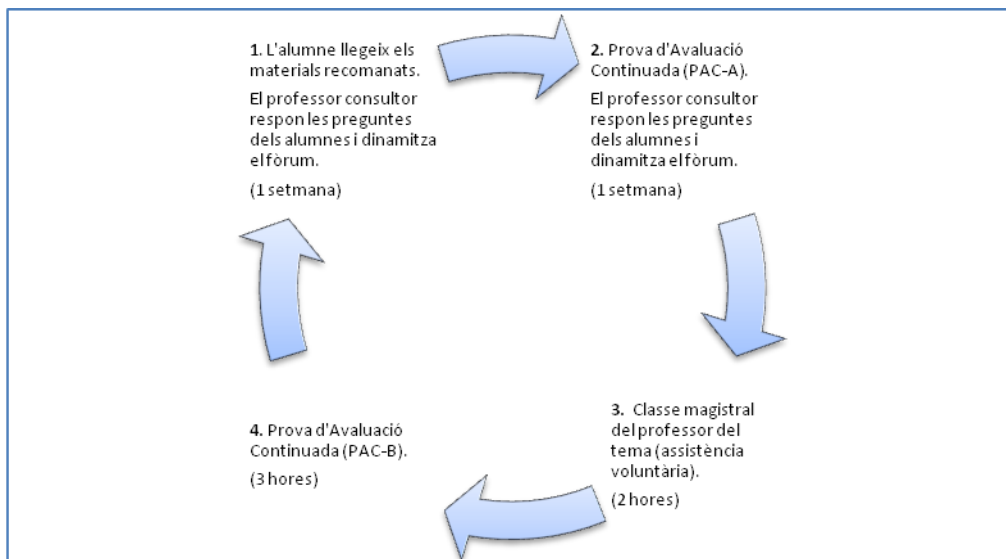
1. L'alumne llegeix els materials recomanats.

El professor consultor respon les preguntes dels alumnes i dinamitza el fòrum.

(1 setmana)

2. Prova d'Avaluació Continuada (PAC-A).

El professor consultor respon les preguntes dels alumnes i dinamitza el fòrum.

(1 setmana)

3. Classe magistral del professor del tema (assistència voluntària).

(2 hores)

4. Prova d'Avaluació Continuada (PAC-B).

(3 hores)